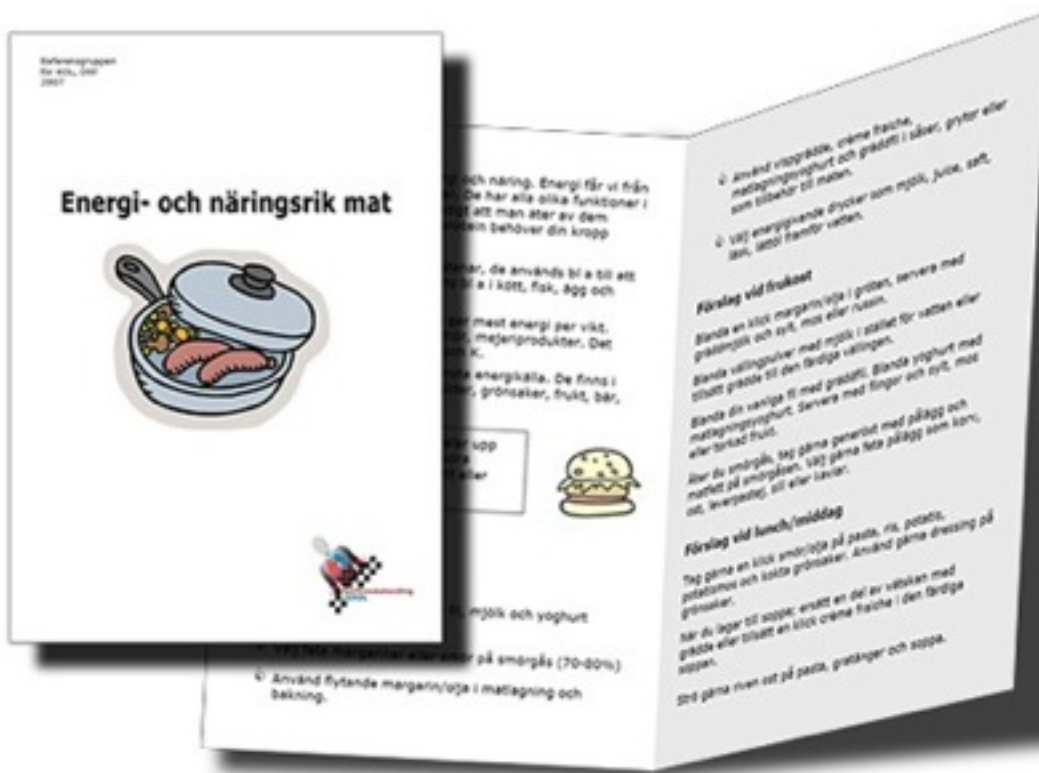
Referensgruppen
för ADL, DMF
2007

Energi- och näringsrik mat

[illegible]

och näring. Energi får vi från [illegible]. De har alla olika funktioner i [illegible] att man äter av dem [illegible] behöver din kropp

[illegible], de används bl a till att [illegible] bl a i kött, fisk, ägg och

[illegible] mest energi per vikt, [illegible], mejeriprodukter. Det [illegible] K.

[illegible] energikälla. De finns i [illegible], grönsaker, frukt, bär,

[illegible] upp
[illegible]
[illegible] eller

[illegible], mjölk och yoghurt

Välj feta margariner eller smör på smörgås (70-80%)

Använd flytande margarin/olja i matlagning och bakning.

Använd vispgrädde, creme fraiche, matlagningsyoghurt och gräddfil i såser, grytor eller som tillbehör till maten.

Välj energigivande drycker som mjölk, juice, saft, läsk, ostl framför vatten.

Förslag vid frukost

Blanda en klick margarin/olja i gröten, servera med gräddmjölk och sylt, mos eller russin.

Blanda vällingpulver med mjölk i stället för vatten eller tillsätt grädde till den färdiga vällingen.

Blanda din vanliga fil med gräddfil. Blanda yoghurt med matlagningsyoghurt. Servera med flingor och sylt, mos eller torkad frukt.

Äter du smörgås, tag gärna generöst med pålägg och mothift på smörgåsen. Välj gärna feta pålägg som korv, ost, leverpastej, sill eller kaviar.

Förslag vid lunch/middag

Tag gärna en klick smör/olja på pasta, ris, potatis, potatismos och kokta grönsaker. Använd gärna dressing på grönsaker.

När du lagar till soppa; ersätt en del av vätskan med grädde eller tillsätt en klick creme fraiche i den färdiga soppan.

Strö gärna riven ost på pasta, gratänger och soppa.